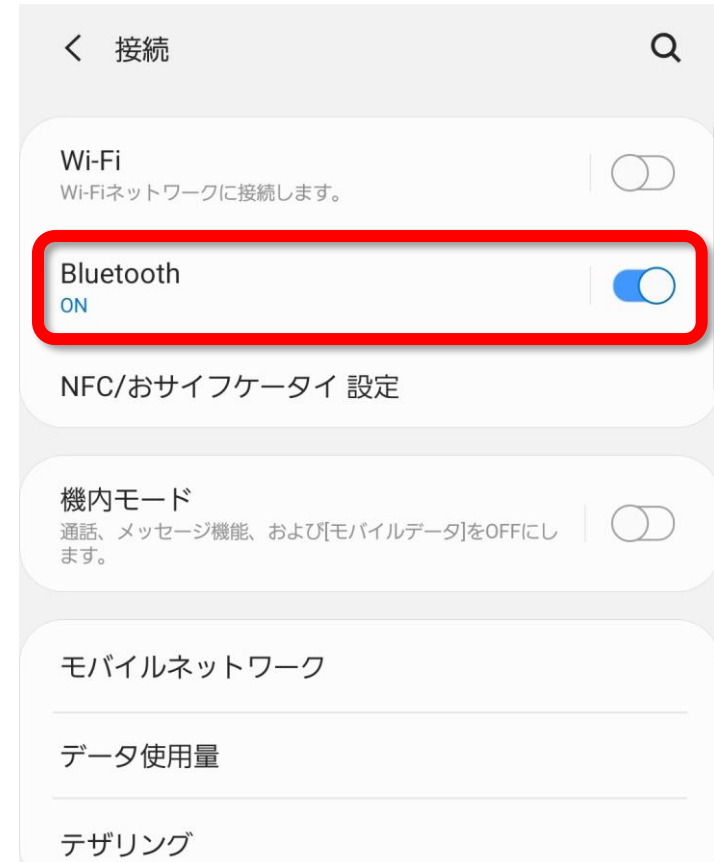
接続

Wi-Fi
Wi-Fiネットワークに接続します。

Bluetooth
ON

NFC/おサイフケータイ 設定

機内モード
通話、メッセージ機能、および[モバイルデータ]をOFFにします。

モバイルネットワーク

データ使用量

テザリング